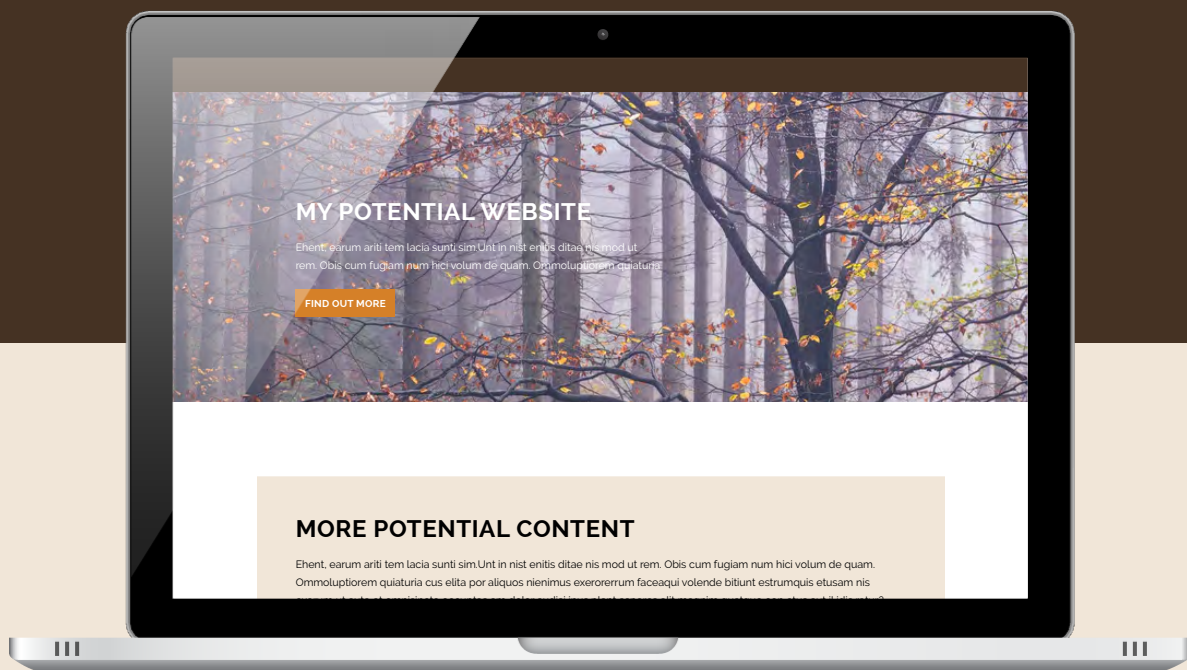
MY POTENTIAL WEBSITE

Ehent, earum ariti tem lacia sunti sim.Unt in nist enitis ditae nis mod ut rem. Obis cum fugiam num hici volum de quam. Ommoluptiorem quiaturia

FIND OUT MORE

MORE POTENTIAL CONTENT

Ehent, earum ariti tem lacia sunti sim.Unt in nist enitis ditae nis mod ut rem. Obis cum fugiam num hici volum de quam. Ommoluptiorem quiaturia cus elita por aliquos nienimus exerorerrum faceaqui volende bitiunt estrumquis etusam nis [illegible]